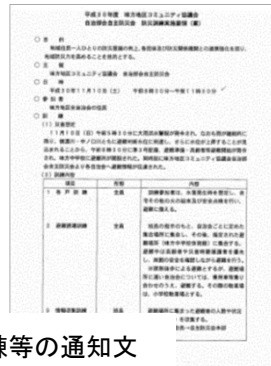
平成30年度　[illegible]地区コミュニティ協議会
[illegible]防災訓練実施要領（案）

○ 目　的
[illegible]

○ 主　催
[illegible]地区コミュニティ協議会　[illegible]

○ 日　時
平成30年11月10日（土）　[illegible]

○ 参加者
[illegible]

○ 訓　練
(1) 訓練想定
11月10日（日）午前5時00分に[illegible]

(2) 訓練内容

| 項目 | | 内容 |
|---|---|---|
| 1　自声訓練 | 全員 | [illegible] |
| 2　避難誘導訓練 | 全員 | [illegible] |
| 3　情報収集訓練 | 班員 | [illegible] |

練等の通知文